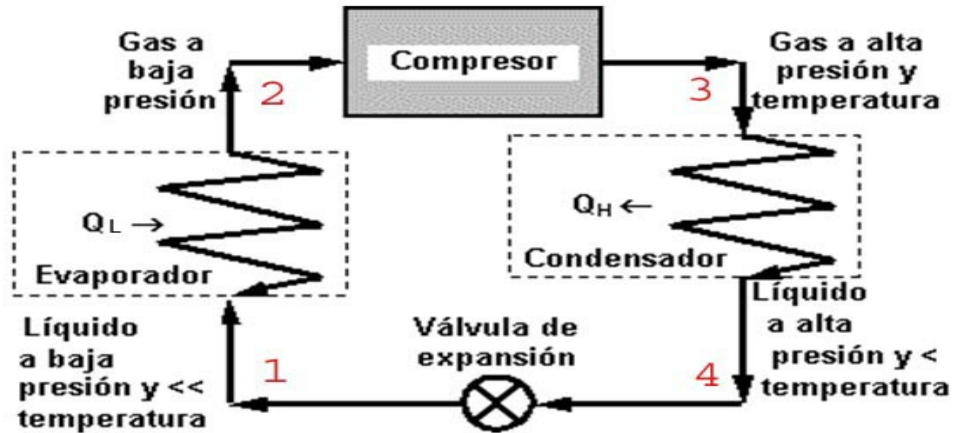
Gas a baja presión

2

Compresor

Gas a alta presión y temperatura

3

$Q_L \rightarrow$

Evaporador

$Q_H \leftarrow$

Condensador

Líquido a baja presión y << temperatura

1

Válvula de expansión

4

Líquido a alta presión y < temperatura